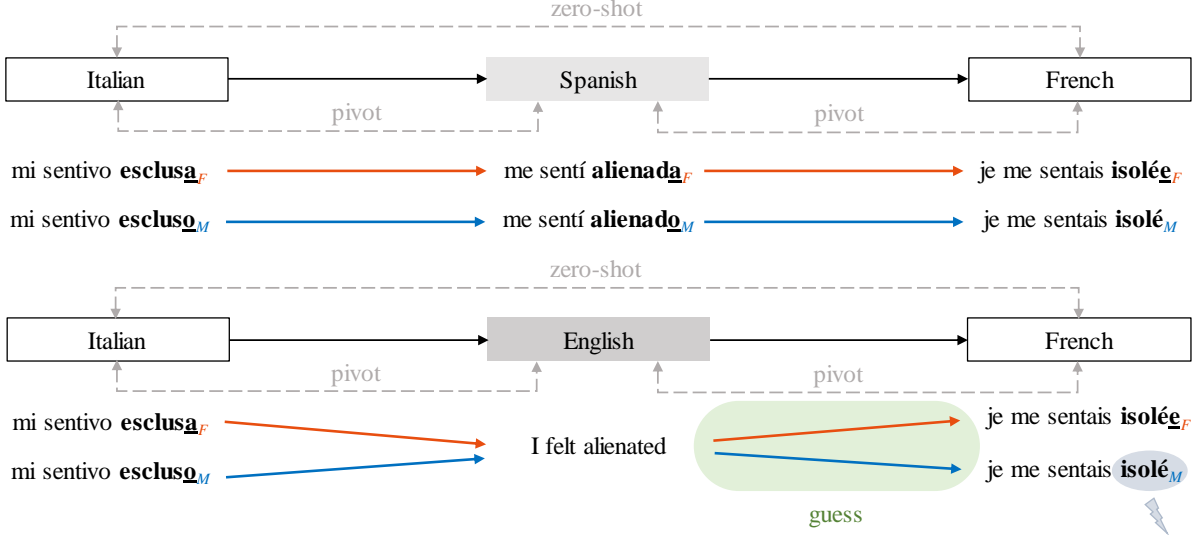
zero-shot

Italian

Spanish

French

pivot

pivot

mi sentivo **esclusa**$_F$

me sentí **alienada**$_F$

je me sentais **isolée**$_F$

mi sentivo **escluso**$_M$

me sentí **alienado**$_M$

je me sentais **isolé**$_M$

zero-shot

Italian

English

French

pivot

pivot

mi sentivo **esclusa**$_F$

I felt alienated

je me sentais **isolée**$_F$

mi sentivo **escluso**$_M$

je me sentais **isolé**$_M$

guess